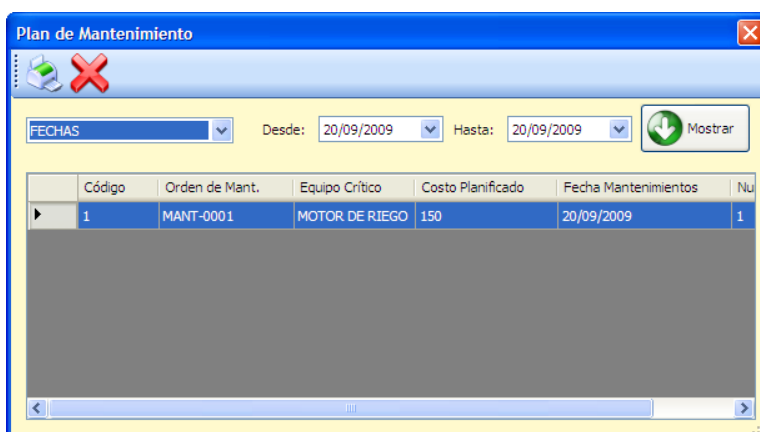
Plan de Mantenimiento

FECHAS
Desde: 20/09/2009
Hasta: 20/09/2009
Mostrar

|  | Código | Orden de Mant. | Equipo Crítico | Costo Planificado | Fecha Mantenimientos | Nu |
|---|---|---|---|---|---|---|
| ▶ | 1 | MANT-0001 | MOTOR DE RIEGO | 150 | 20/09/2009 | 1 |